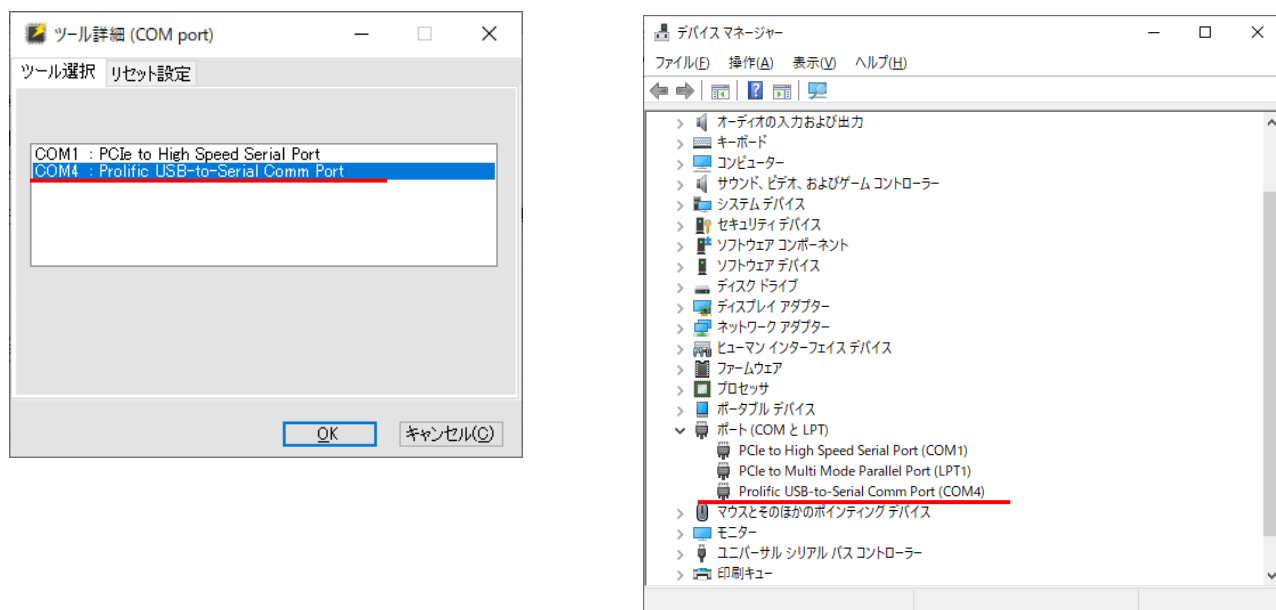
ツール詳細 (COM port)

ツール選択 リセット設定

COM1 : PCIe to High Speed Serial Port
COM4 : Prolific USB-to-Serial Comm Port

OK キャンセル(C)

デバイス マネージャー

ファイル(F) 操作(A) 表示(V) ヘルプ(H)

オーディオの入力および出力
キーボード
コンピューター
サウンド、ビデオ、およびゲーム コントローラー
システム デバイス
セキュリティ デバイス
ソフトウェア コンポーネント
ソフトウェア デバイス
ディスク ドライブ
ディスプレイ アダプター
ネットワーク アダプター
ヒューマン インターフェイス デバイス
ファームウェア
プロセッサ
ポータブル デバイス
ポート (COM と LPT)
PCIe to High Speed Serial Port (COM1)
PCIe to Multi Mode Parallel Port (LPT1)
Prolific USB-to-Serial Comm Port (COM4)
マウスとそのほかのポインティング デバイス
モニター
ユニバーサル シリアル バス コントローラー
印刷キュー